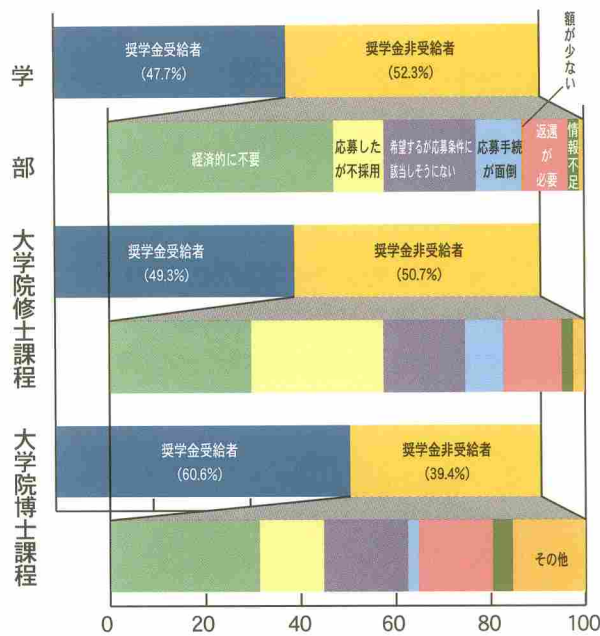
学部

奨学金受給者
(47.7%)

奨学金非受給者
(52.3%)

額が少ない

経済的に不要

応募したが不採用

希望するが応募条件に該当しそうにない

応募手続が面倒

返還が必要

情報不足

大学院修士課程

奨学金受給者
(49.3%)

奨学金非受給者
(50.7%)

大学院博士課程

奨学金受給者
(60.6%)

奨学金非受給者
(39.4%)

その他

0 20 40 60 80 100